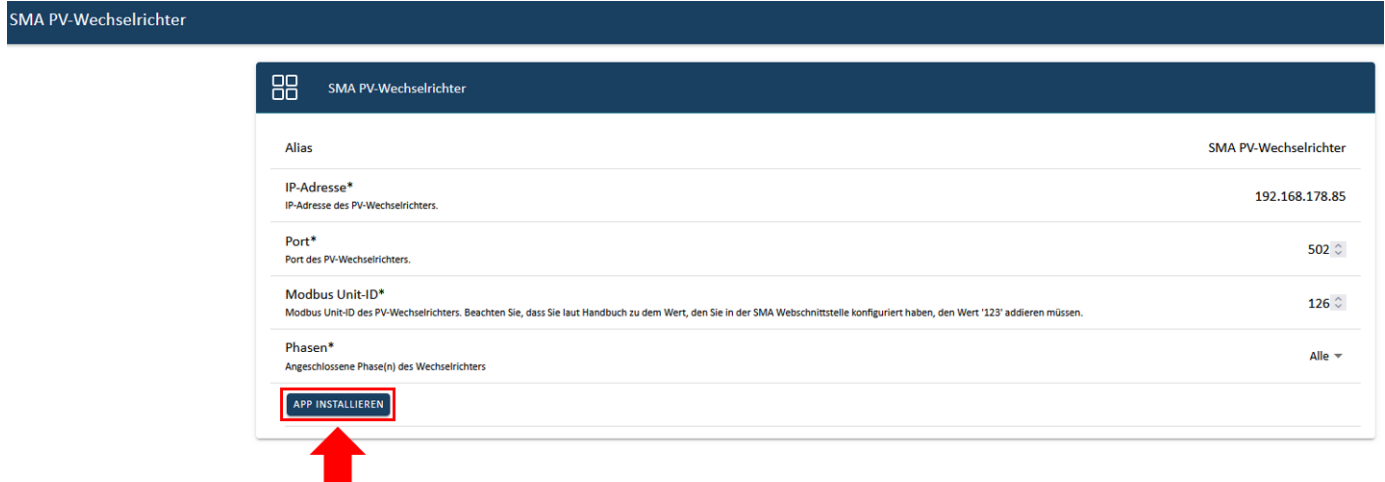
SMA PV-Wechselrichter

SMA PV-Wechselrichter

Alias

SMA PV-Wechselrichter

IP-Adresse*

IP-Adresse des PV-Wechselrichters.

192.168.178.85

Port*

Port des PV-Wechselrichters.

502

Modbus Unit-ID*

Modbus Unit-ID des PV-Wechselrichters. Beachten Sie, dass Sie laut Handbuch zu dem Wert, den Sie in der SMA Webschnittstelle konfiguriert haben, den Wert '123' addieren müssen.

126

Phasen*

Angeschlossene Phase(n) des Wechselrichters

Alle

APP INSTALLIEREN